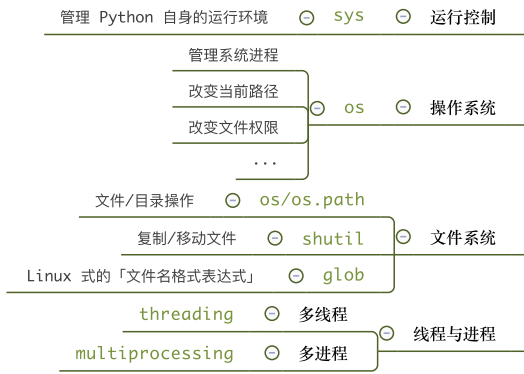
管理 Python 自身的运行环境 ⊖ sys ⊖ 运行控制

管理系统进程

改变当前路径

改变文件权限

...

⊖ os ⊖ 操作系统

文件/目录操作 ⊖ os/os.path

复制/移动文件 ⊖ shutil

Linux 式的「文件名格式表达式」 ⊖ glob

⊖ 文件系统

threading ⊖ 多线程

multiprocessing ⊖ 多进程

⊖ 线程与进程